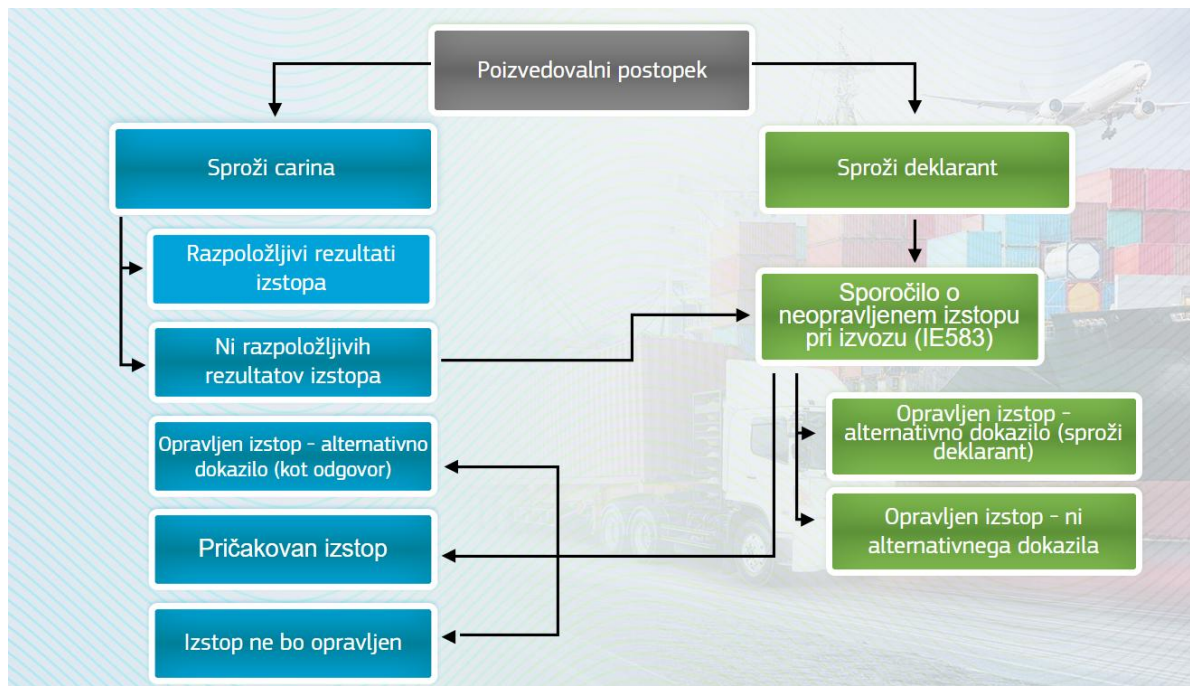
Poizvedovalni postopek

Sproži carina

Razpoložljivi rezultati izstopa

Ni razpoložljivih rezultatov izstopa

Opravljen izstop - alternativno dokazilo (kot odgovor)

Pričakovan izstop

Izstop ne bo opravljen

Sproži deklarant

Sporočilo o neopravljenem izstopu pri izvozu (IE583)

Opravljen izstop - alternativno dokazilo (sproži deklarant)

Opravljen izstop - ni alternativnega dokazila